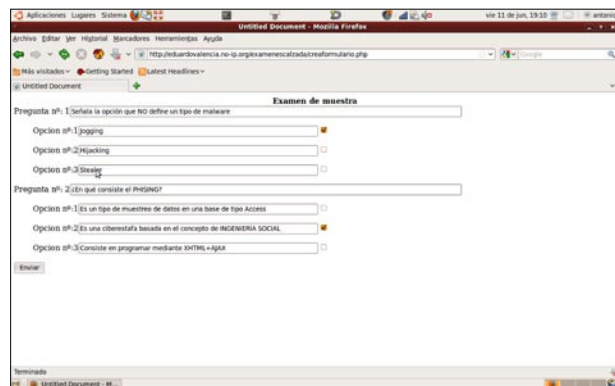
Aplicaciones Lugares Sistema

vie 11 de jun, 19:10

antonio

Untitled Document - Mozilla Firefox

Archivo Editar Ver Historial Marcadores Herramientas Ayuda

http://eduardovalencia.no-ip.org/examenescalzada/creaformulario.php

Google

Más visitados Getting Started Latest Headlines

Untitled Document

Examen de muestra

Pregunta nº: 1 Señala la opción que NO define un tipo de malware

Opcion nº:1 Jogging

Opcion nº:2 Hijacking

Opcion nº:3 Stealer

Pregunta nº: 2 ¿En qué consiste el PHISING?

Opcion nº:1 Es un tipo de muestreo de datos en una base de tipo Access

Opcion nº:2 Es una ciberestafa basada en el concepto de INGENIERIA SOCIAL

Opcion nº:3 Consiste en programar mediante XHTML+AJAX

Enviar

Terminado

Untitled Document - M...